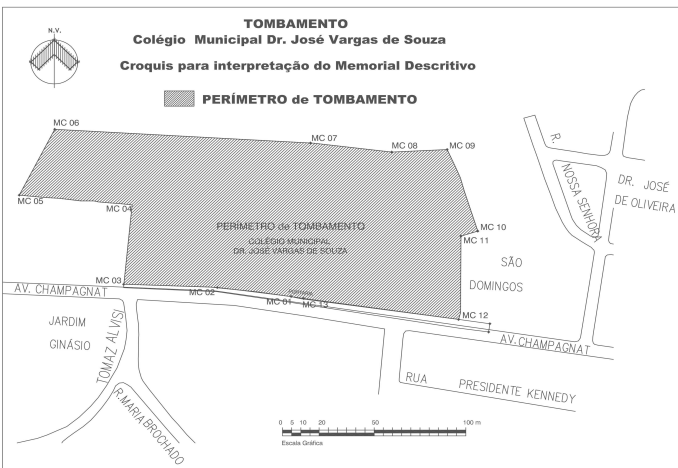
TOMBAMENTO
Colégio Municipal Dr. José Vargas de Souza

Croquis para interpretação do Memorial Descritivo

PERÍMETRO de TOMBAMENTO

N.V.

MC 06
MC 07
MC 08
MC 09
MC 05
MC 04
MC 10
MC 11
MC 03
MC 02
MC 01
MC 13
MC 12

PERÍMETRO de TOMBAMENTO
COLÉGIO MUNICIPAL
DR. JOSÉ VARGAS DE SOUZA

R. NOSSA SENHORA
DR. JOSÉ DE OLIVEIRA
SÃO DOMINGOS
AV. CHAMPAGNAT
AV. CHAMPAGNAT
JARDIM GINÁSIO
TOMAZ ALVIS
R. MARIA BROCHADO
RUA PRESIDENTE KENNEDY

0 5 10 20 50 100 m
Escala Gráfica